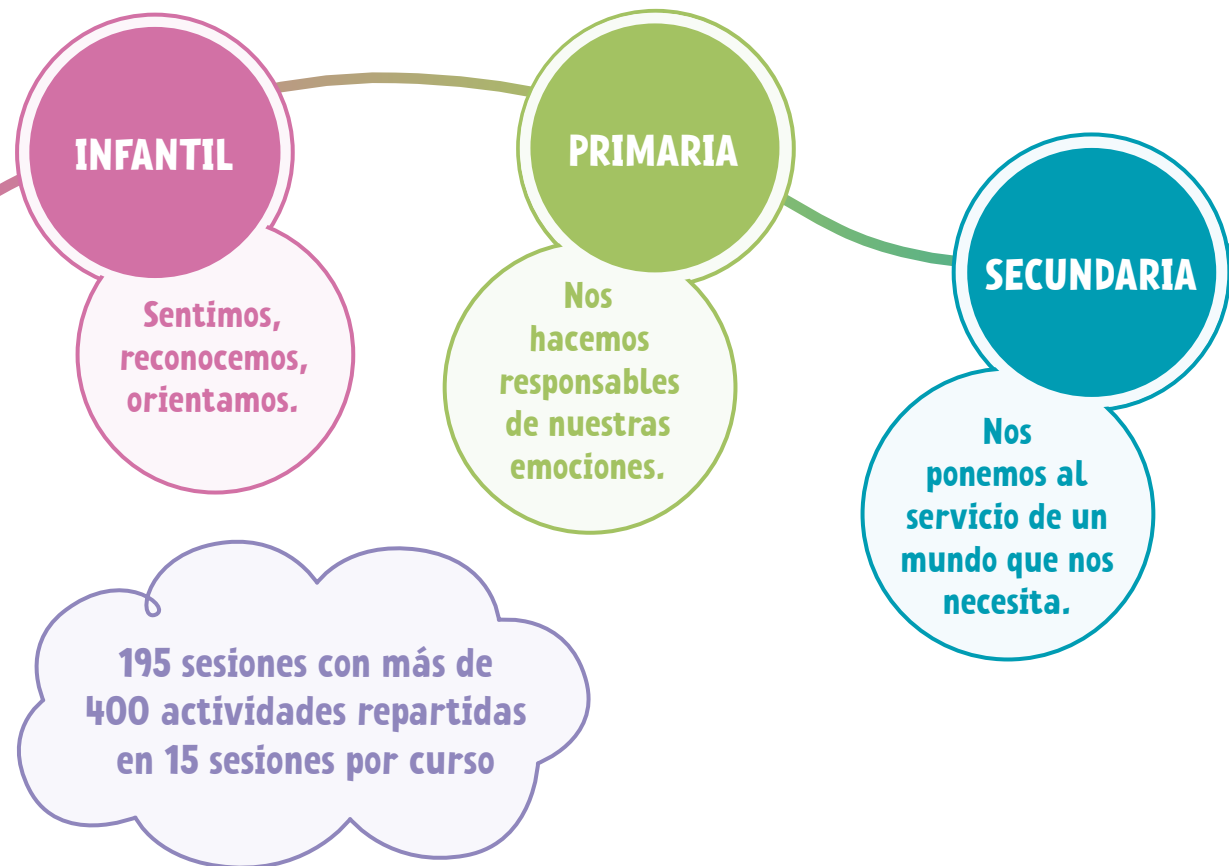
INFANTIL

Sentimos, reconocemos, orientamos.

PRIMARIA

Nos hacemos responsables de nuestras emociones.

SECUNDARIA

Nos ponemos al servicio de un mundo que nos necesita.

195 sesiones con más de 400 actividades repartidas en 15 sesiones por curso